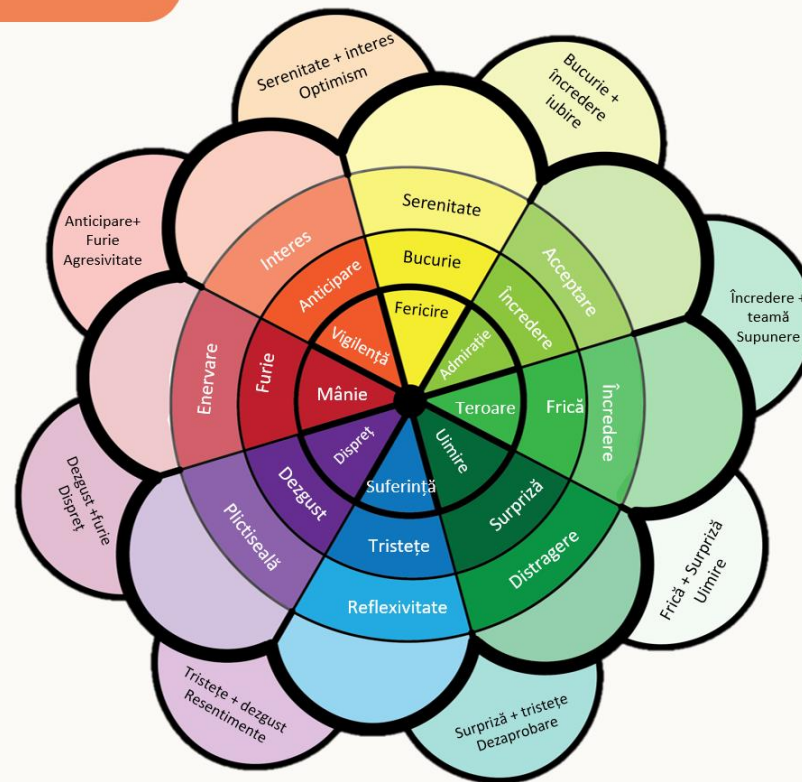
Serenitate + interes
Optimism

Bucurie + încredere
iubire

Anticipare+
Furie
Agresivitate

Încredere +
teamă
Supunere

Dezgust +furie
Dispreț

Frică + Surpriză
Uimire

Tristețe + dezgust
Resentimente

Surpriză + tristețe
Dezaprobare

Serenitate
Bucurie
Fericire
Interes
Anticipare
Vigilență
Acceptare
Încredere
Admirație
Enervare
Furie
Mânie
Teroare
Frică
Încredere
Dispreț
Dezgust
Plictiseală
Suferință
Uimire
Surpriză
Distragere
Tristețe
Reflexivitate